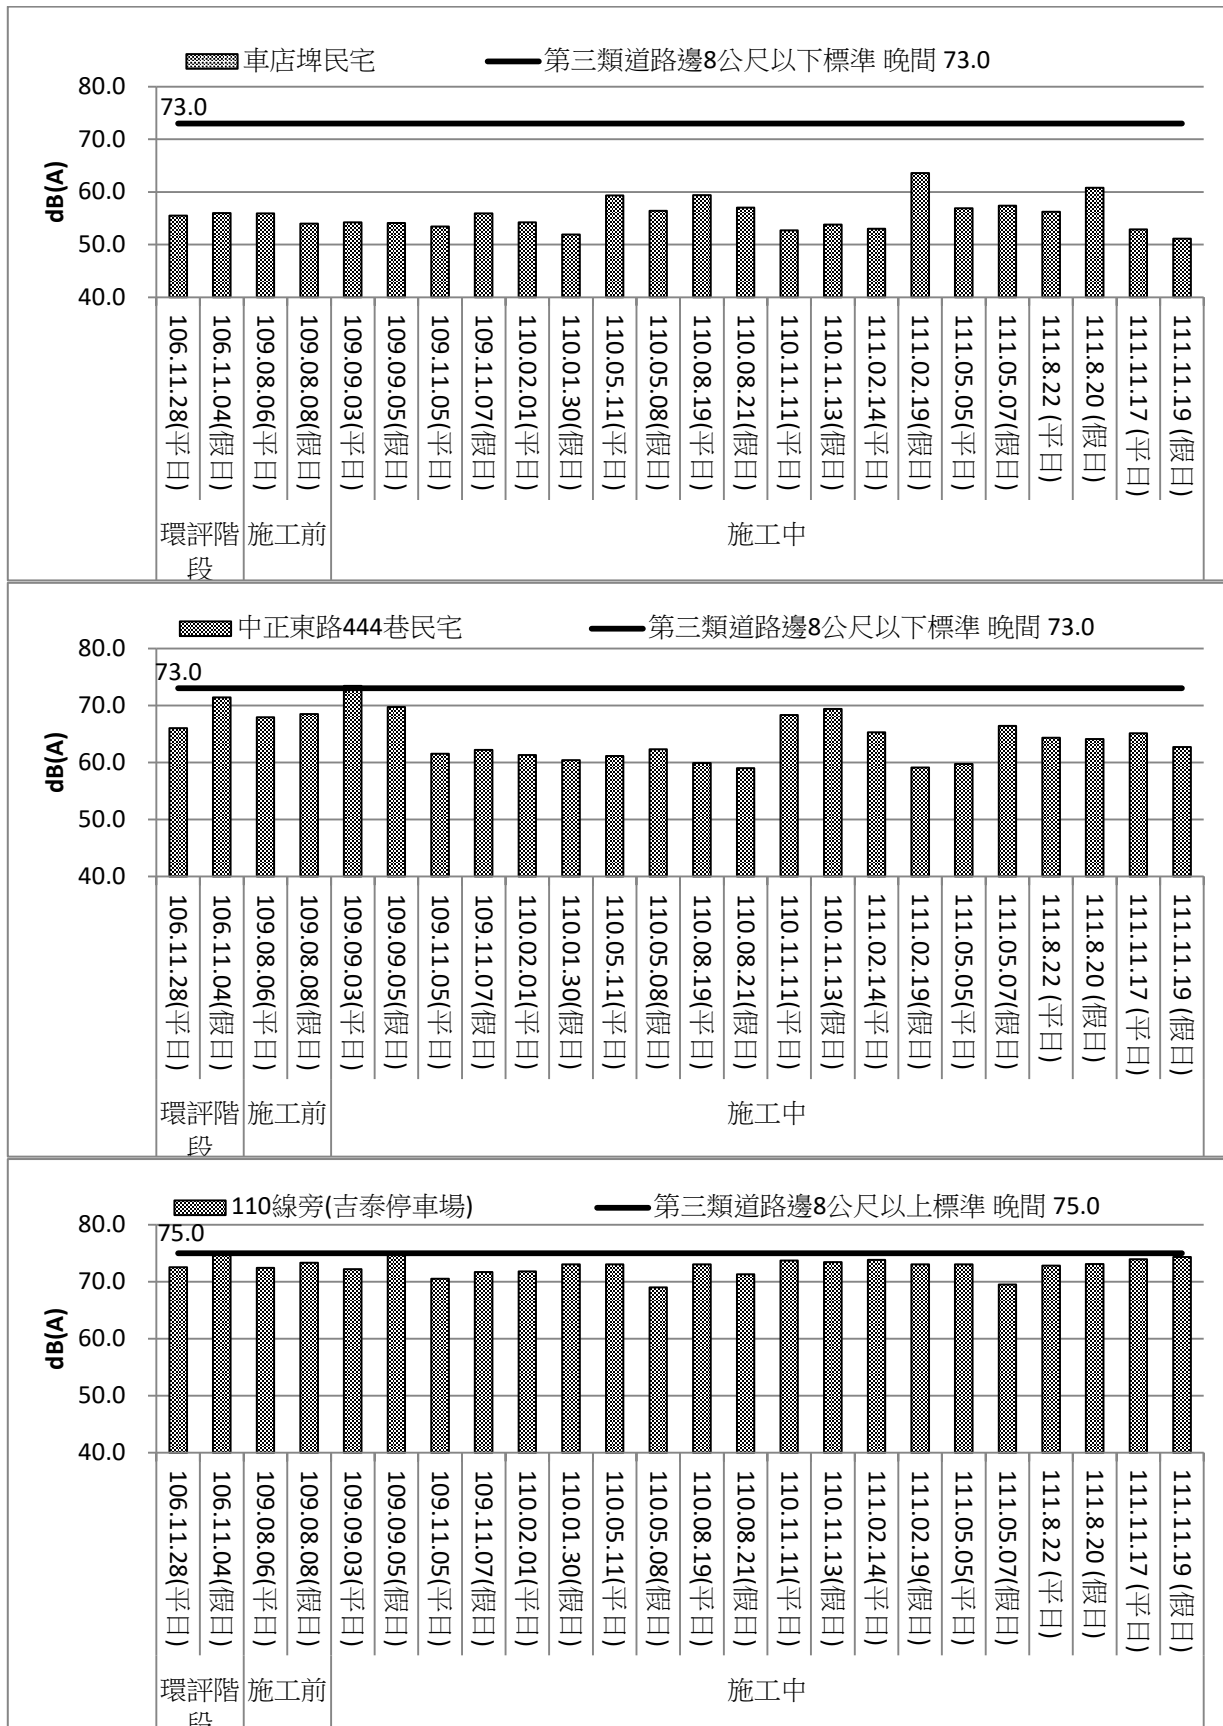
車店埤民宅
第三類道路邊8公尺以下標準 晚間 73.0
80.0
73.0
70.0
60.0
50.0
40.0
dB(A)
106.11.28(平日)
106.11.04(假日)
109.08.06(平日)
109.08.08(假日)
109.09.03(平日)
109.09.05(假日)
109.11.05(平日)
109.11.07(假日)
110.02.01(平日)
110.01.30(假日)
110.05.11(平日)
110.05.08(假日)
110.08.19(平日)
110.08.21(假日)
110.11.11(平日)
110.11.13(假日)
111.02.14(平日)
111.02.19(假日)
111.05.05(平日)
111.05.07(假日)
111.8.22 (平日)
111.8.20 (假日)
111.11.17 (平日)
111.11.19 (假日)
環評階段
施工前
施工中

中正東路444巷民宅
第三類道路邊8公尺以下標準 晚間 73.0
80.0
73.0
70.0
60.0
50.0
40.0
dB(A)
106.11.28(平日)
106.11.04(假日)
109.08.06(平日)
109.08.08(假日)
109.09.03(平日)
109.09.05(假日)
109.11.05(平日)
109.11.07(假日)
110.02.01(平日)
110.01.30(假日)
110.05.11(平日)
110.05.08(假日)
110.08.19(平日)
110.08.21(假日)
110.11.11(平日)
110.11.13(假日)
111.02.14(平日)
111.02.19(假日)
111.05.05(平日)
111.05.07(假日)
111.8.22 (平日)
111.8.20 (假日)
111.11.17 (平日)
111.11.19 (假日)
環評階段
施工前
施工中

110線旁(吉泰停車場)
第三類道路邊8公尺以上標準 晚間 75.0
80.0
75.0
70.0
60.0
50.0
40.0
dB(A)
106.11.28(平日)
106.11.04(假日)
109.08.06(平日)
109.08.08(假日)
109.09.03(平日)
109.09.05(假日)
109.11.05(平日)
109.11.07(假日)
110.02.01(平日)
110.01.30(假日)
110.05.11(平日)
110.05.08(假日)
110.08.19(平日)
110.08.21(假日)
110.11.11(平日)
110.11.13(假日)
111.02.14(平日)
111.02.19(假日)
111.05.05(平日)
111.05.07(假日)
111.8.22 (平日)
111.8.20 (假日)
111.11.17 (平日)
111.11.19 (假日)
環評階段
施工前
施工中